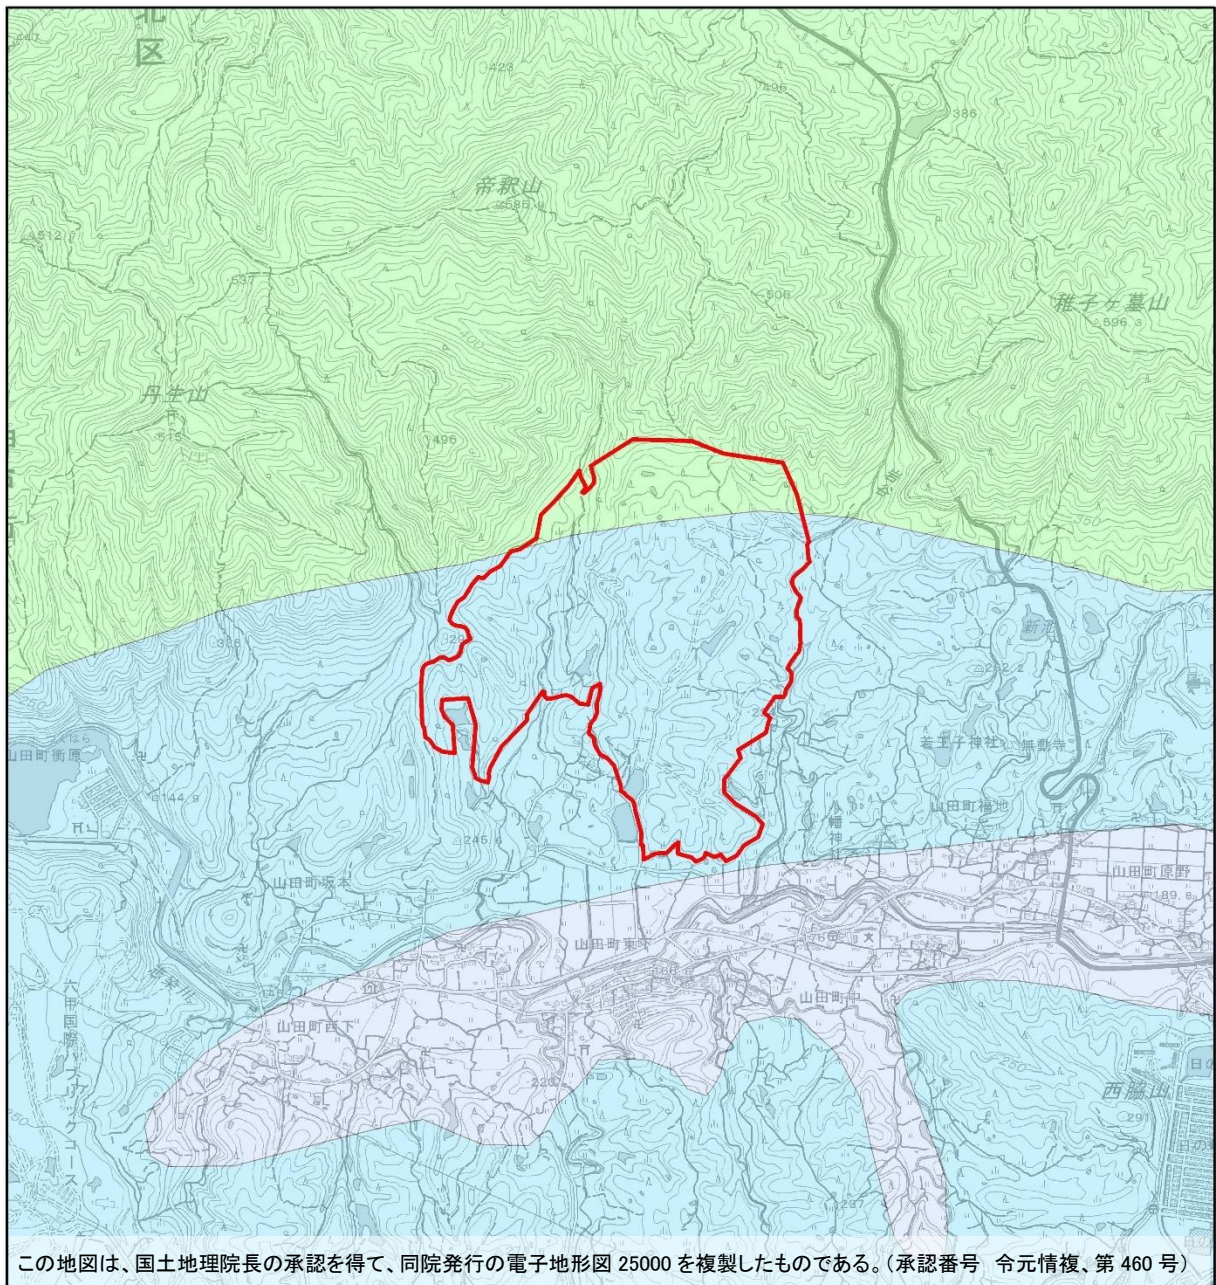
区
423
496
386
帝釈山
588
512
537
506
稚子ヶ墓山
596.3
丹生山
515
496
386
新
262
若王子神社
無動寺
山田町衝原
144
山田町福地
245.6
山田町坂本
山田町原野
189.8
山田町東下
山田町中
山田町西下
六甲国際パブリックゴルフコース
220
西脇山
291
297
この地図は、国土地理院長の承認を得て、同院発行の電子地形図 25000 を複製したものである。(承認番号　令元情複、第 460 号)